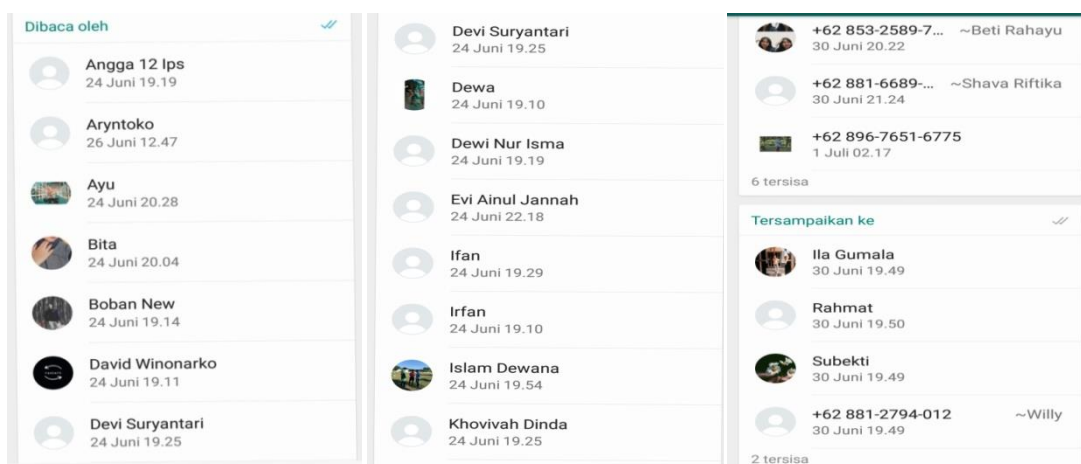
Dibaca oleh

Angga 12 Ips
24 Juni 19.19

Aryntoko
26 Juni 12.47

Ayu
24 Juni 20.28

Bita
24 Juni 20.04

Boban New
24 Juni 19.14

David Winonarko
24 Juni 19.11

Devi Suryantari
24 Juni 19.25

Devi Suryantari
24 Juni 19.25

Dewa
24 Juni 19.10

Dewi Nur Isma
24 Juni 19.19

Evi Ainul Jannah
24 Juni 22.18

Ifan
24 Juni 19.29

Irfan
24 Juni 19.10

Islam Dewana
24 Juni 19.54

Khovivah Dinda
24 Juni 19.25

+62 853-2589-7... ~Beti Rahayu
30 Juni 20.22

+62 881-6689-... ~Shava Riftika
30 Juni 21.24

+62 896-7651-6775
1 Juli 02.17

6 tersisa

Tersampaikan ke

Ila Gumala
30 Juni 19.49

Rahmat
30 Juni 19.50

Subekti
30 Juni 19.49

+62 881-2794-012 ~Willy
30 Juni 19.49

2 tersisa